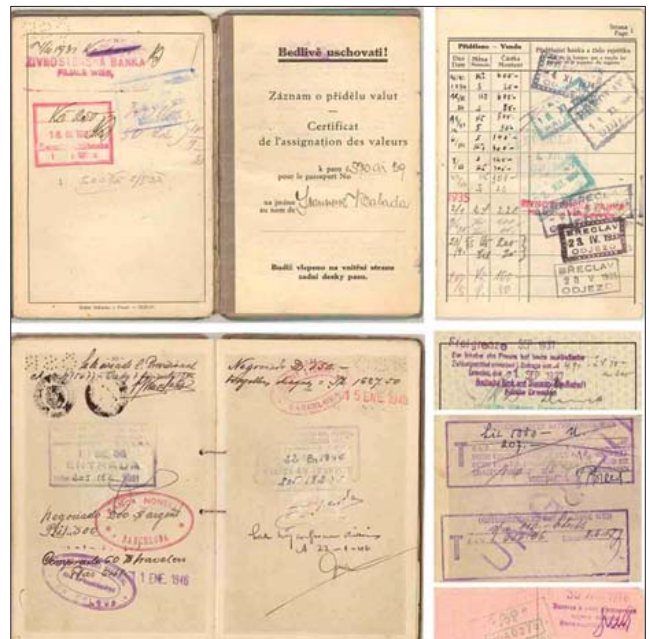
ŽIVNOSTENSKÁ BANKA
FILIÁLKA WIEN

ENTRADA

Bedlivě uschovati!

Záznam o přídělu valut

Certificat de l'assignation des valeurs

k pasu č. 390 ai 39
pour le passeport No

na jméno Jaromír Rakada
au nom de

Budiž vlepeno na vnitřní straně zadní desky pasu.

Strana
Page 1

| Přiděleno — Vendu | | | Přidělující banka a číslo zápisku |
|---|---|---|---|
| Den Date | Měna Monnaie | Částka Montant | |
| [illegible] | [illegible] | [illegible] | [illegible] |

1935

BŘECLAV
ODJEZD

BŘECLAV
23. IV. 1936
ODJEZD

BŘECLAV
ODJEZD

Negociado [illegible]

BARCELONA

5 ENE 1946

ENTRADA

1 ENE. 1946

BARCELONA

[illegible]

Lit. 1250.— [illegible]

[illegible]